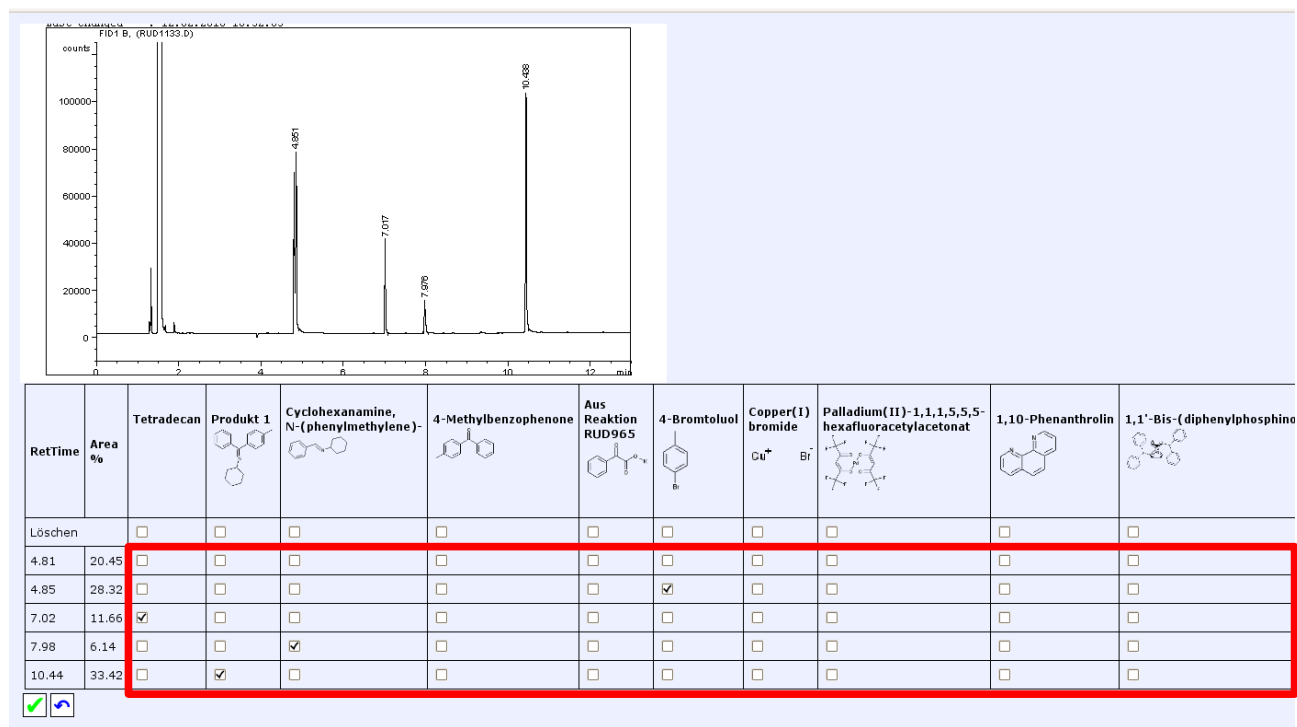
FID1 B, (RUD1133.D)

counts

100000
80000
60000
40000
20000
0

4.851
7.017
7.976
10.438

0 2 4 6 8 10 12 min

| RetTime | Area % | Tetradecan | Produkt 1 | Cyclohexanamine, N-(phenylmethylene)- | 4-Methylbenzophenone | Aus Reaktion RUD965 | 4-Bromtoluol | Copper(I) bromide | Palladium(II)-1,1,1,5,5,5-hexafluoracetylacetonat | 1,10-Phenanthrolin | 1,1'-Bis-(diphenylphosphino |
|---|---|---|---|---|---|---|---|---|---|---|---|
| Löschen | | ☐ | ☐ | ☐ | ☐ | ☐ | ☐ | ☐ | ☐ | ☐ | ☐ |
| 4.81 | 20.45 | ☐ | ☐ | ☐ | ☐ | ☐ | ☐ | ☐ | ☐ | ☐ | ☐ |
| 4.85 | 28.32 | ☐ | ☐ | ☐ | ☐ | ☐ | ☑ | ☐ | ☐ | ☐ | ☐ |
| 7.02 | 11.66 | ☑ | ☐ | ☐ | ☐ | ☐ | ☐ | ☐ | ☐ | ☐ | ☐ |
| 7.98 | 6.14 | ☐ | ☐ | ☑ | ☐ | ☐ | ☐ | ☐ | ☐ | ☐ | ☐ |
| 10.44 | 33.42 | ☐ | ☑ | ☐ | ☐ | ☐ | ☐ | ☐ | ☐ | ☐ | ☐ |

$Cu^+$ $Br^-$
Br